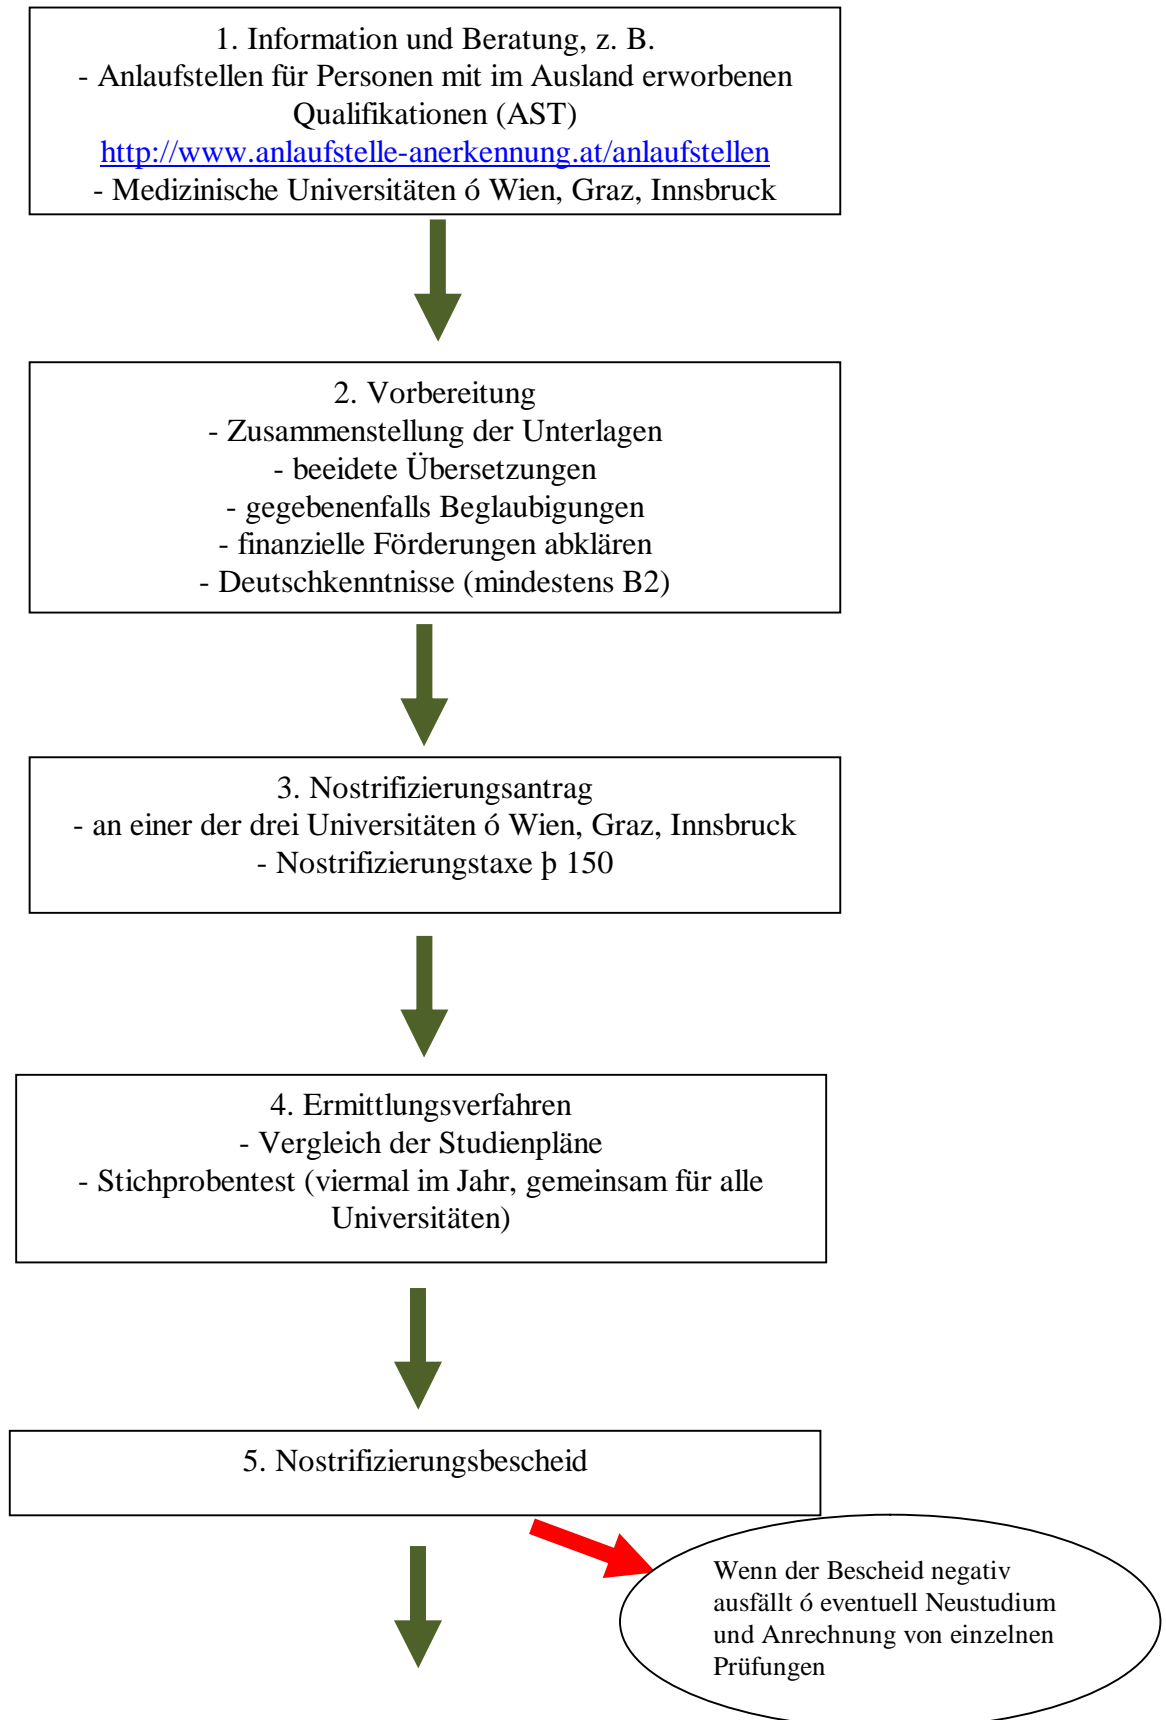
1. Information und Beratung, z. B.
- Anlaufstellen für Personen mit im Ausland erworbenen Qualifikationen (AST)
http://www.anlaufstelle-anerkennung.at/anlaufstellen
- Medizinische Universitäten ó Wien, Graz, Innsbruck

2. Vorbereitung
- Zusammenstellung der Unterlagen
- beeidete Übersetzungen
- gegebenenfalls Beglaubigungen
- finanzielle Förderungen abklären
- Deutschkenntnisse (mindestens B2)

3. Nostrifizierungsantrag
- an einer der drei Universitäten ó Wien, Graz, Innsbruck
- Nostrifizierungstaxe þ 150

4. Ermittlungsverfahren
- Vergleich der Studienpläne
- Stichprobentest (viermal im Jahr, gemeinsam für alle Universitäten)

5. Nostrifizierungsbescheid

Wenn der Bescheid negativ ausfällt ó eventuell Neustudium und Anrechnung von einzelnen Prüfungen